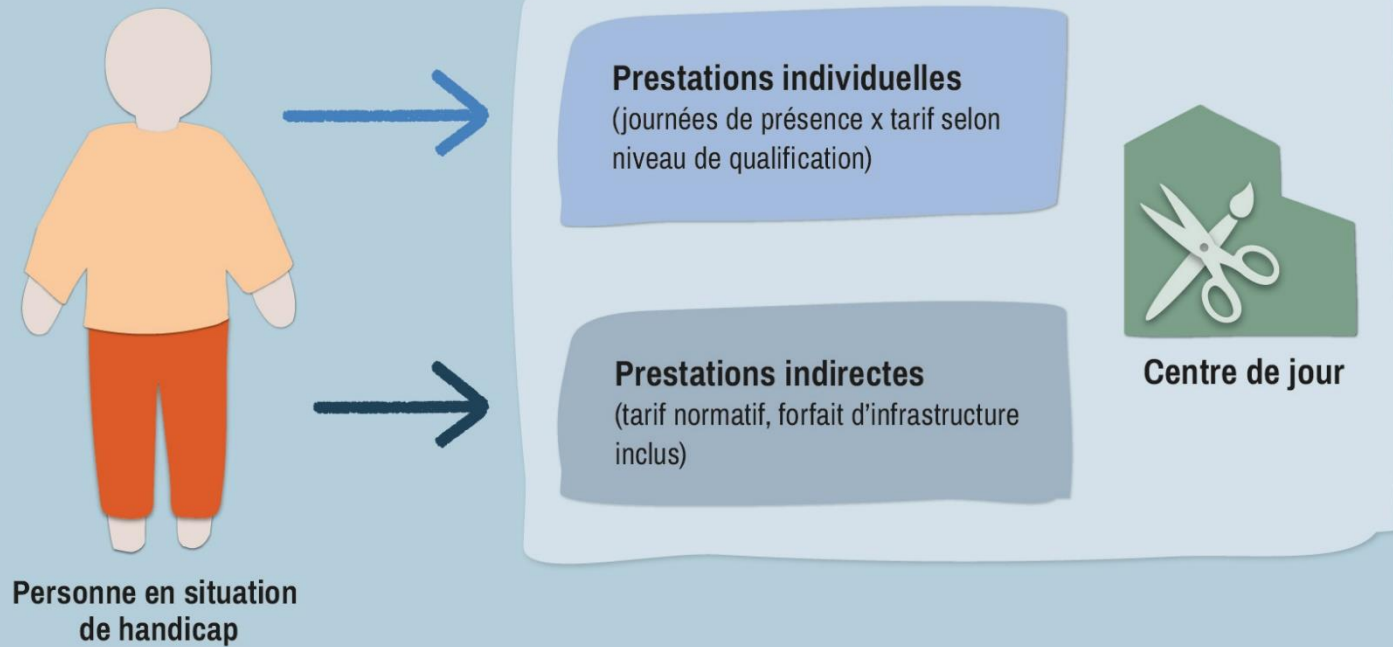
Prestations individuelles
(journées de présence x tarif selon niveau de qualification)

Prestations indirectes
(tarif normatif, forfait d'infrastructure inclus)

Centre de jour

Personne en situation de handicap